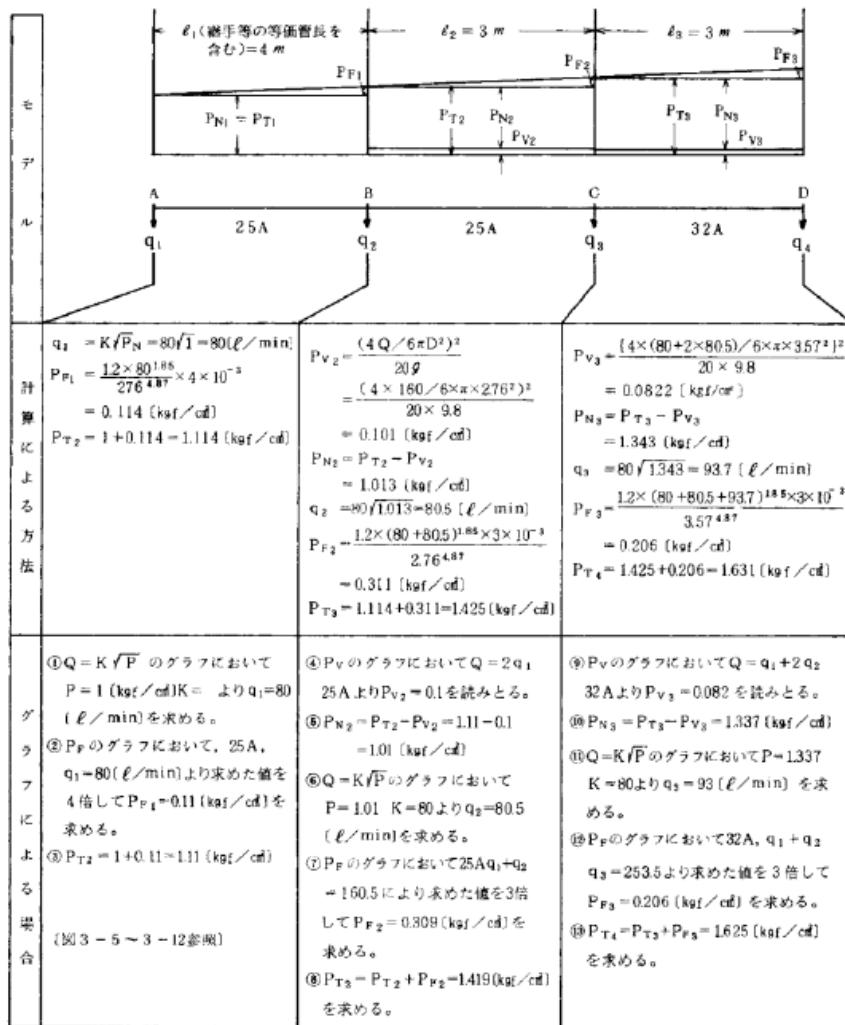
モデル

$\ell_1$（継手等の等価管長を含む）= 4 m　$\ell_2$ = 3 m　$\ell_3$ = 3 m

$P_{F1}$　$P_{F2}$　$P_{F3}$

$P_{N1} = P_{T1}$　$P_{T2}$　$P_{N2}$　$P_{V2}$　$P_{T3}$　$P_{N3}$　$P_{V3}$

A　B　C　D

25A　25A　32A

$q_1$　$q_2$　$q_3$　$q_4$

計算による方法

$q_1 = K\sqrt{P_N} = 80\sqrt{1} = 80$〔ℓ／min〕
$P_{F1} = \frac{12 \times 80^{1.85}}{276^{4.87}} \times 4 \times 10^{-3}$
= 0.114〔kgf／cm²〕
$P_{T2}$ = 1+0.114 = 1.114〔kgf／cm²〕

$P_{V2} = \frac{(4Q/6\pi D^2)^2}{2 0 g}$
$= \frac{(4 \times 160/6 \times \pi \times 276^2)^2}{20 \times 9.8}$
= 0.101〔kgf／cm²〕
$P_{N2} = P_{T2} - P_{V2}$
= 1.013〔kgf／cm²〕
$q_2 = 80\sqrt{1.013} = 80.5$〔ℓ／min〕
$P_{F2} = \frac{1.2 \times (80+80.5)^{1.85} \times 3 \times 10^{-3}}{2.76^{4.87}}$
= 0.311〔kgf／cm²〕
$P_{T3}$ = 1.114+0.311=1.425〔kgf／cm²〕

$P_{V3} = \frac{\{4 \times (80+2 \times 80.5)/6 \times \pi \times 3.57^2\}^2}{20 \times 9.8}$
= 0.0822〔kgf／cm²〕
$P_{N3} = P_{T3} - P_{V3}$
= 1.343〔kgf／cm²〕
$q_3 = 80\sqrt{1.343} = 93.7$〔ℓ／min〕
$P_{F3} = \frac{1.2 \times (80+80.5+93.7)^{1.85} \times 3 \times 10^{-3}}{3.57^{4.87}}$
= 0.206〔kgf／cm²〕
$P_{T4}$ = 1.425+0.206=1.631〔kgf／cm²〕

グラフによる場合

①Q＝K$\sqrt{P}$ のグラフにおいてP＝1〔kgf／cm²〕K＝ より$q_1$=80〔ℓ／min〕を求める。
②$P_F$のグラフにおいて，25A，$q_1$=80〔ℓ／min〕より求めた値を4倍して$P_{F1}$=0.11〔kgf／cm²〕を求める。
③$P_{T2}$＝1+0.11＝1.11〔kgf／cm²〕

〔図3－5～3－12参照〕

④$P_V$のグラフにおいてQ＝2$q_1$ 25Aより$P_{V2}$＝0.1を読みとる。
⑤$P_{N2}$＝$P_{T2}$－$P_{V2}$＝1.11－0.1＝1.01〔kgf／cm²〕
⑥Q＝K$\sqrt{P}$のグラフにおいてP＝1.01 K＝80より$q_2$=80.5〔ℓ／min〕を求める。
⑦$P_F$のグラフにおいて25A$q_1$+$q_2$＝160.5により求めた値を3倍して$P_{F2}$＝0.309〔kgf／cm²〕を求める。
⑧$P_{T3}$＝$P_{T2}$+$P_{F2}$=1.419〔kgf／cm²〕を求める。

⑨$P_V$のグラフにおいてQ＝$q_1$+2$q_2$ 32Aより$P_{V3}$＝0.082を読みとる。
⑩$P_{N3}$＝$P_{T3}$－$P_{V3}$＝1.337〔kgf／cm²〕
⑪Q＝K$\sqrt{P}$のグラフにおいてP=1.337 K＝80より$q_3$＝93〔ℓ／min〕を求める。
⑫$P_F$のグラフにおいて32A，$q_1$＋$q_2$ $q_3$＝253.5より求めた値を3倍して$P_{F3}$＝0.206〔kgf／cm²〕を求める。
⑬$P_{T4}$=$P_{T3}$+$P_{F3}$= 1.625〔kgf／cm²〕を求める。